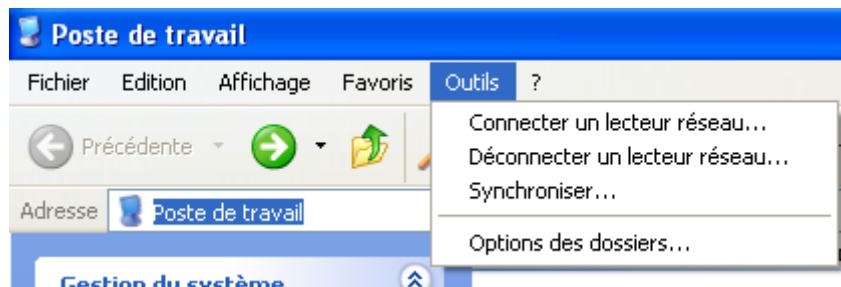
Poste de travail

Fichier Edition Affichage Favoris Outils ?

Précédente

Adresse Poste de travail

Gestion du système

Connecter un lecteur réseau...
Déconnecter un lecteur réseau...
Synchroniser...
Options des dossiers...